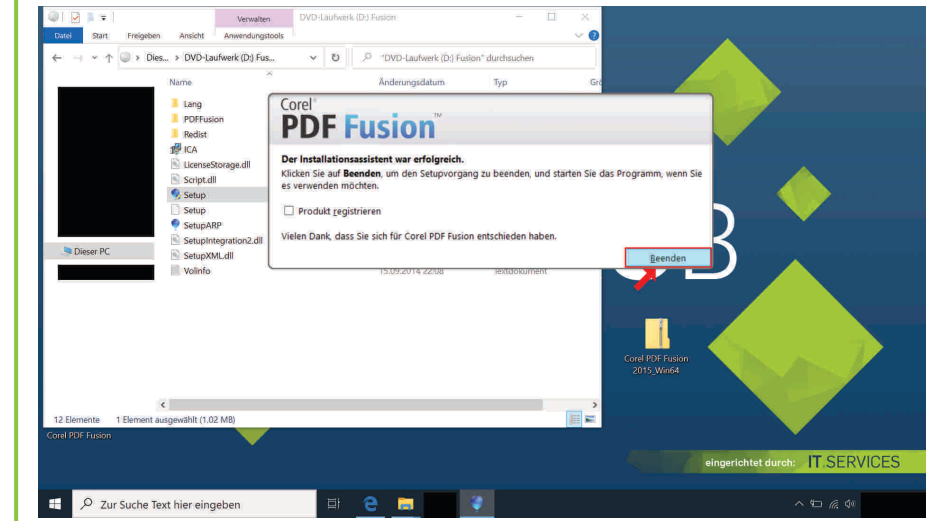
Verwalten DVD-Laufwerk (D:) Fusion

Datei Start Freigeben Ansicht Anwendungstools

Dies... > DVD-Laufwerk (D:) Fus...

"DVD-Laufwerk (D:) Fusion" durchsuchen

Name Änderungsdatum Typ Gr

Lang
PDFFusion
Redist
ICA
LicenseStorage.dll
Script.dll
Setup
Setup
SetupARP
SetupIntegration2.dll
SetupXML.dll
VolInfo

Dieser PC

15.09.2014 22:08 Textdokument

12 Elemente 1 Element ausgewählt (1.02 MB)

Corel PDF Fusion

Corel PDF Fusion™

Der Installationsassistent war erfolgreich.

Klicken Sie auf Beenden, um den Setupvorgang zu beenden, und starten Sie das Programm, wenn Sie es verwenden möchten.

Produkt registrieren

Vielen Dank, dass Sie sich für Corel PDF Fusion entschieden haben.

Beenden

Corel PDF Fusion 2015_Win64

eingerichtet durch: IT.SERVICES

Zur Suche Text hier eingeben